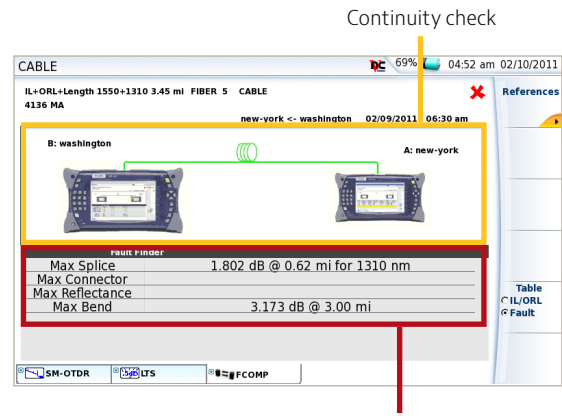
Continuity check

CABLE

69% 04:52 am 02/10/2011

IL+ORL+Length 1550+1310 3.45 mi FIBER 5 CABLE
4136 MA

new-york <- washington 02/09/2011 06:30 am

References

B: washington

A: new-york

Fault Finder

| | |
|---|---|
| Max Splice | 1.802 dB @ 0.62 mi for 1310 nm |
| Max Connector | |
| Max Reflectance | |
| Max Bend | 3.173 dB @ 3.00 mi |

Table
IL/ORL
Fault

SM-OTDR

LTS

FCOMP